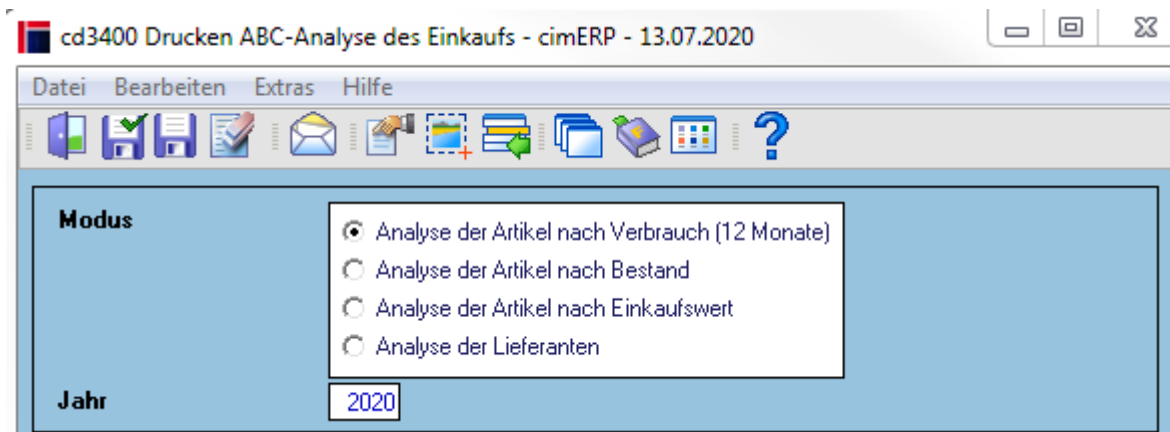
cd3400 Drucken ABC-Analyse des Einkaufs - cimERP - 13.07.2020

Datei Bearbeiten Extras Hilfe

Modus

Analyse der Artikel nach Verbrauch (12 Monate)
Analyse der Artikel nach Bestand
Analyse der Artikel nach Einkaufswert
Analyse der Lieferanten

Jahr 2020